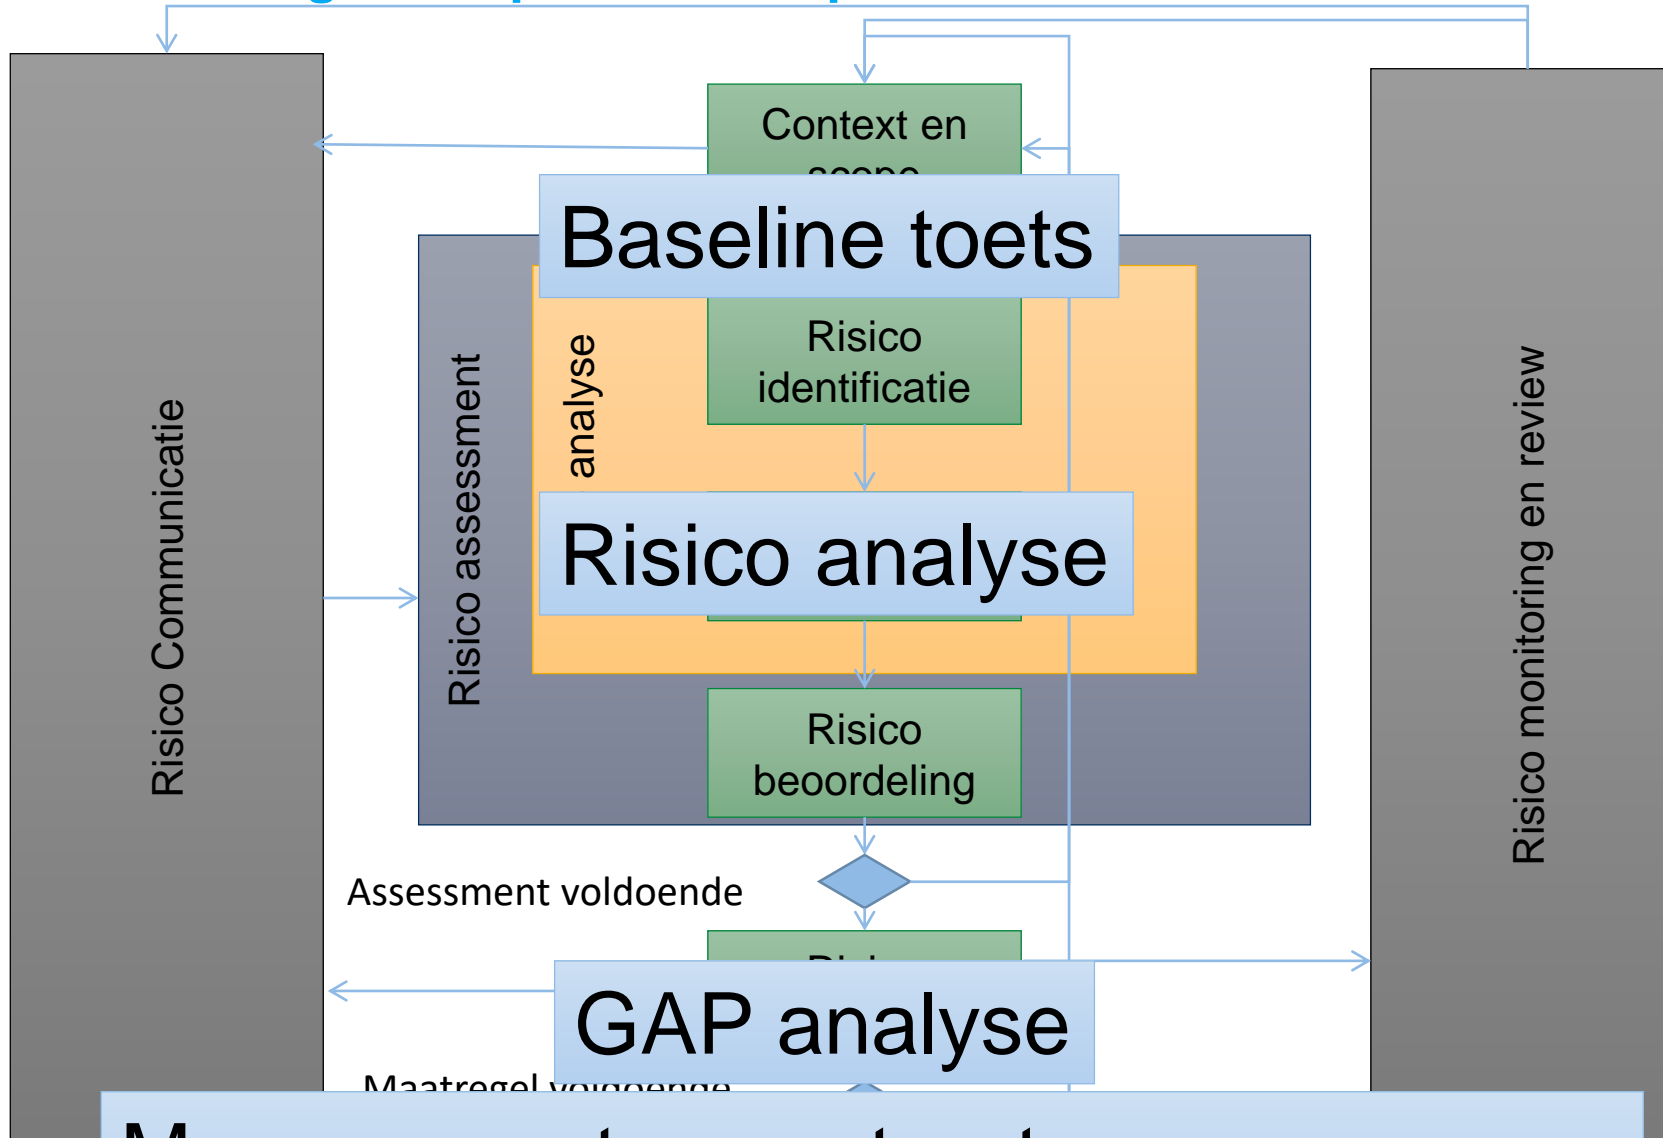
Context en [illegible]

Baseline toets

Risico Communicatie

Risico assessment

analyse

Risico identificatie

Risico analyse

Risico beoordeling

Assessment voldoende

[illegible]

GAP analyse

Maatregel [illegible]

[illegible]

Risico monitoring en review